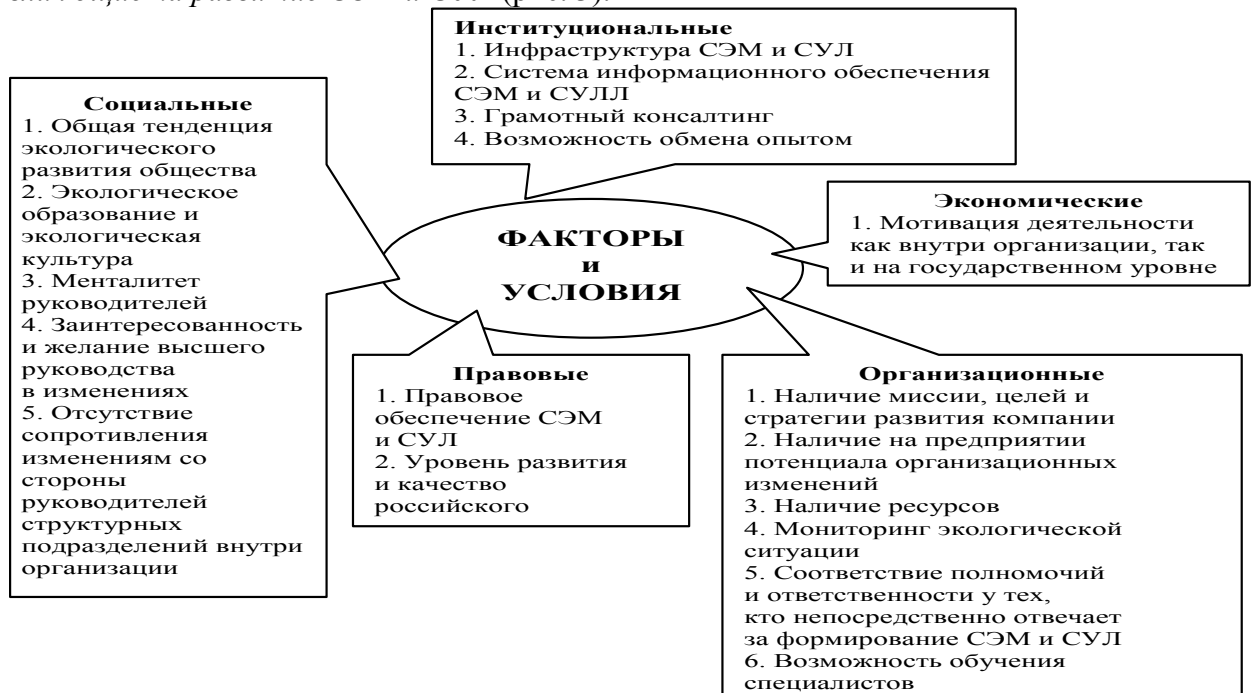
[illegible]

**Институциональные**
1. Инфраструктура СЭМ и СУЛ
2. Система информационного обеспечения СЭМ и СУЛЛ
3. Грамотный консалтинг
4. Возможность обмена опытом

**Социальные**
1. Общая тенденция экологического развития общества
2. Экологическое образование и экологическая культура
3. Менталитет руководителей
4. Заинтересованность и желание высшего руководства в изменениях
5. Отсутствие сопротивления изменениям со стороны руководителей структурных подразделений внутри организации

**ФАКТОРЫ и УСЛОВИЯ**

**Экономические**
1. Мотивация деятельности как внутри организации, так и на государственном уровне

**Правовые**
1. Правовое обеспечение СЭМ и СУЛ
2. Уровень развития и качество российского

**Организационные**
1. Наличие миссии, целей и стратегии развития компании
2. Наличие на предприятии потенциала организационных изменений
3. Наличие ресурсов
4. Мониторинг экологической ситуации
5. Соответствие полномочий и ответственности у тех, кто непосредственно отвечает за формирование СЭМ и СУЛ
6. Возможность обучения специалистов